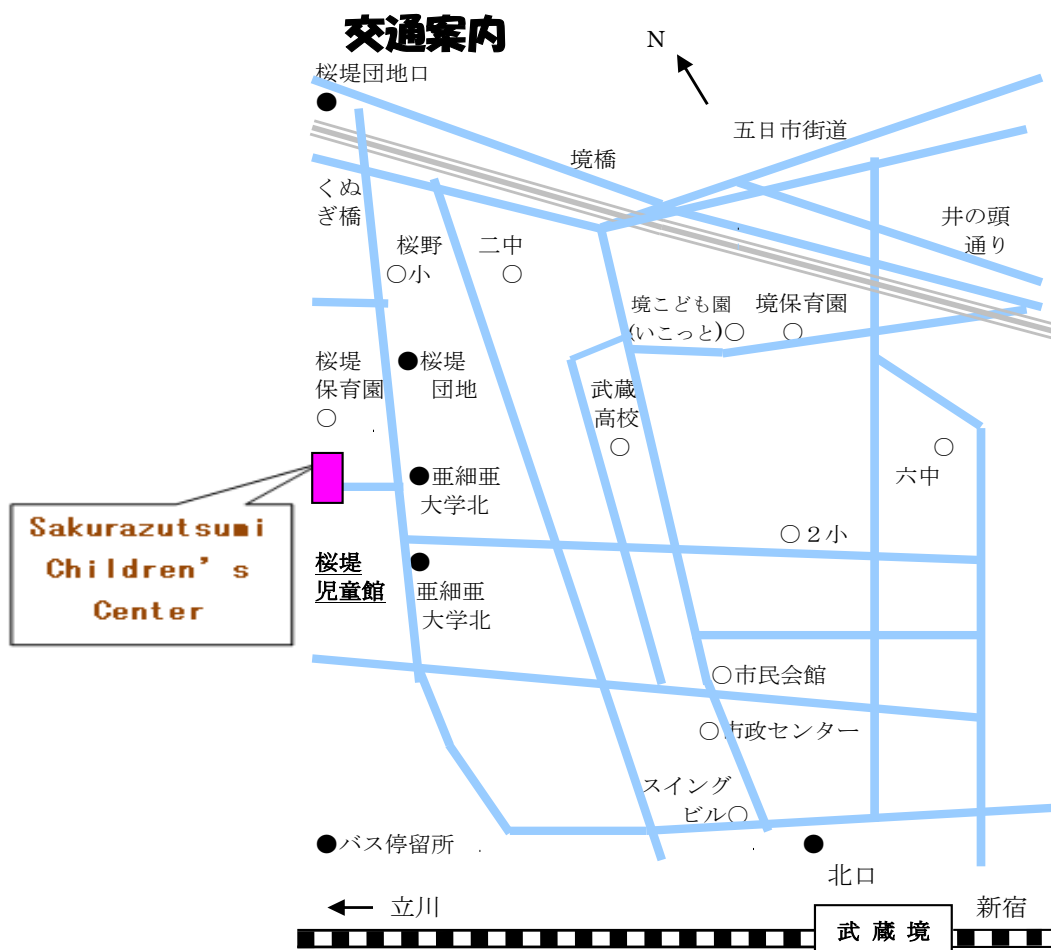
交通案内

N

桜堤団地口
●

五日市街道

境橋

くぬぎ橋

井の頭通り

桜野○小

二中○

境こども園(いこっと)○

境保育園○

桜堤保育園○

●桜堤団地

武蔵高校○

○

六中

●亜細亜大学北

○2小

Sakurazutsumi Children's Center

桜堤児童館

●亜細亜大学北

○市民会館

○市政センター

スイングビル○

●バス停留所

●北口

← 立川

新宿

武蔵境